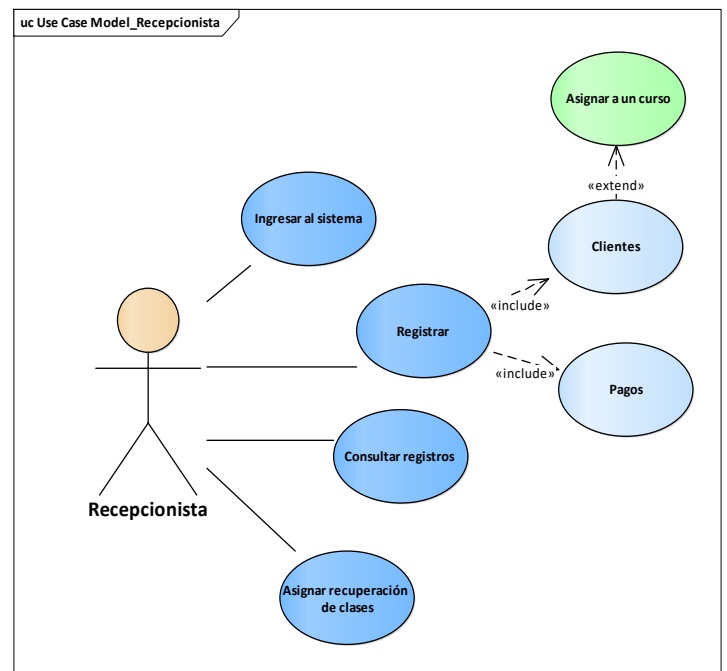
uc Use Case Model_Recepcionista

Asignar a un curso

«extend»

Ingresar al sistema

Clientes

«include»

Registrar

«include»

Pagos

Consultar registros

Recepcionista

Asignar recuperación de clases